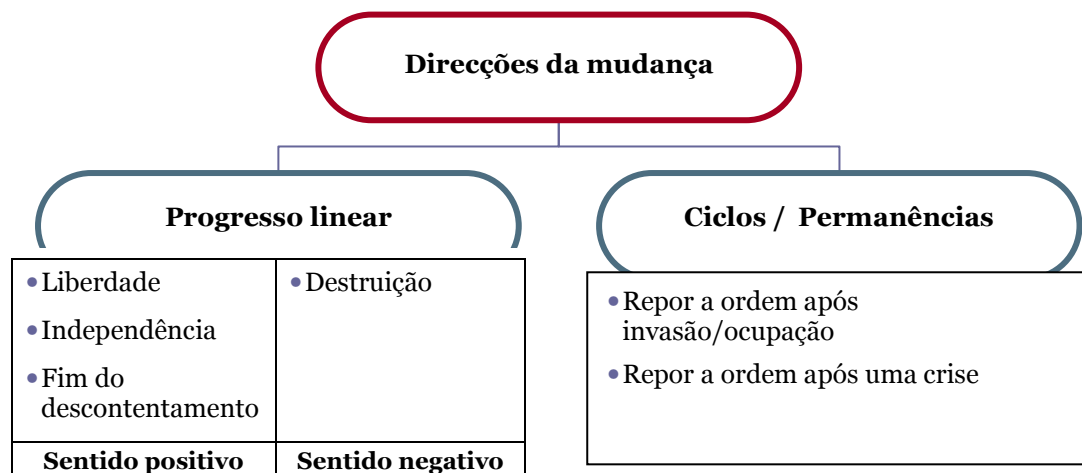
Direcções da mudança

Progresso linear

| • Liberdade<br>• Independência<br>• Fim do descontentamento | • Destruição |
|---|---|
| **Sentido positivo** | **Sentido negativo** |

Ciclos / Permanências

• Repor a ordem após invasão/ocupação
• Repor a ordem após uma crise